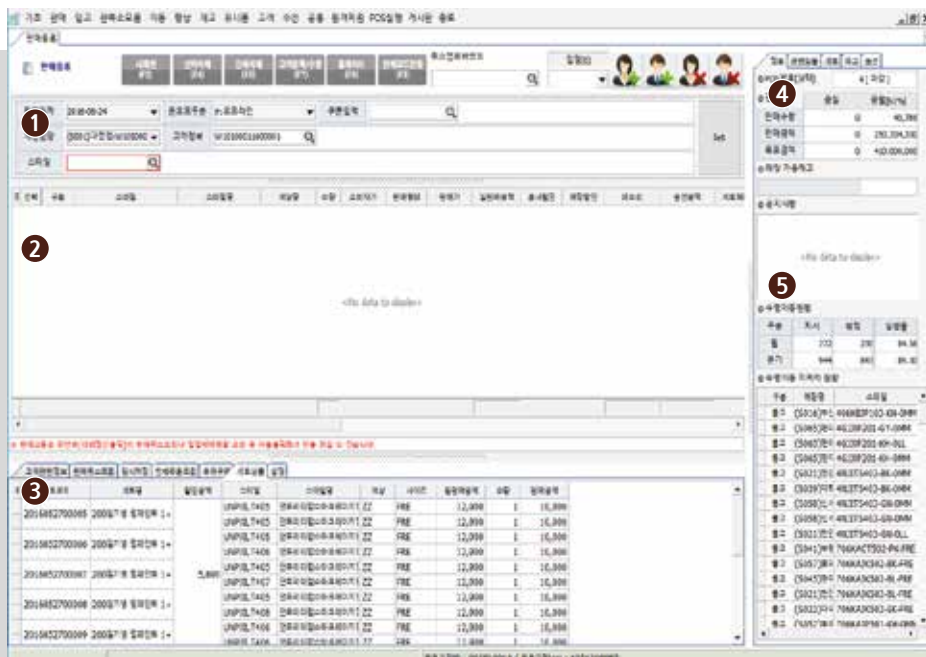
판매등록

❶

2016-09-24

Set

❷

<No data to display>

❸

| | | | | | | | | |
|---|---|---|---|---|---|---|---|---|
| 2016052700005 | | | UNP0L7405 | | ZZ | FREE | 12,000 | 1 | 10,000 |
| | | | UNP0L7405 | | ZZ | FREE | 12,000 | 1 | 10,000 |
| 2016052700006 | | | UNP0L7405 | | ZZ | FREE | 12,000 | 1 | 10,000 |
| | | | UNP0L7406 | | ZZ | FREE | 12,000 | 1 | 10,000 |
| 2016052700007 | | 5,000 | UNP0L7405 | | ZZ | FREE | 12,000 | 1 | 10,000 |
| | | | UNP0L7407 | | ZZ | FREE | 12,000 | 1 | 10,000 |
| 2016052700008 | | | UNP0L7405 | | ZZ | FREE | 12,000 | 1 | 10,000 |
| | | | UNP0L7408 | | ZZ | FREE | 12,000 | 1 | 10,000 |
| 2016052700009 | | | UNP0L7405 | | ZZ | FREE | 12,000 | 1 | 10,000 |

❹

| | 0 | 40,780 |
|---|---|---|
| | 0 | 250,304,300 |
| | 0 | 410,000,000 |

❺

<No data to display>

| | 222 | 230 | 84.56 |
|---|---|---|---|
| | 944 | 840 | 84.10 |